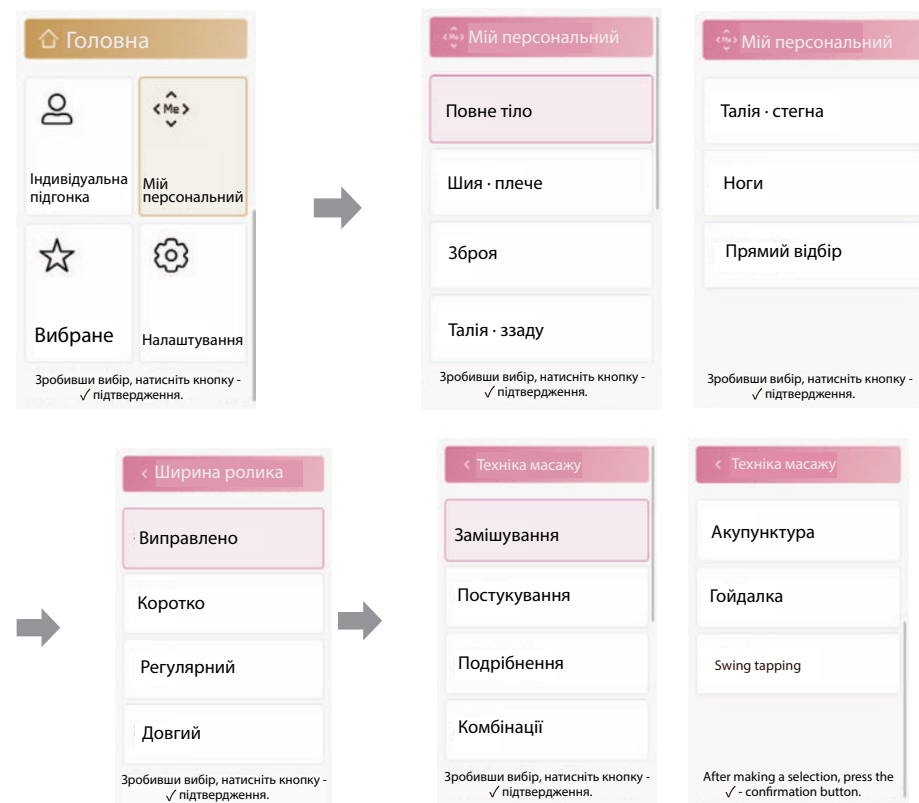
Головна

Індивідуальна підгонка

Me

Мій персональний

Вибране

Налаштування

Зробивши вибір, натисніть кнопку - √ підтвердження.

Me Мій персональний

Повне тіло

Шия · плече

Зброя

Талія · ззаду

Зробивши вибір, натисніть кнопку - √ підтвердження.

Me Мій персональний

Талія · стегна

Ноги

Прямий відбір

Зробивши вибір, натисніть кнопку - √ підтвердження.

‹ Ширина ролика

Виправлено

Коротко

Регулярний

Довгий

Зробивши вибір, натисніть кнопку - √ підтвердження.

‹ Техніка масажу

Замішування

Постукування

Подрібнення

Комбінації

Зробивши вибір, натисніть кнопку - √ підтвердження.

‹ Техніка масажу

Акупунктура

Гойдалка

Swing tapping

After making a selection, press the √ - confirmation button.